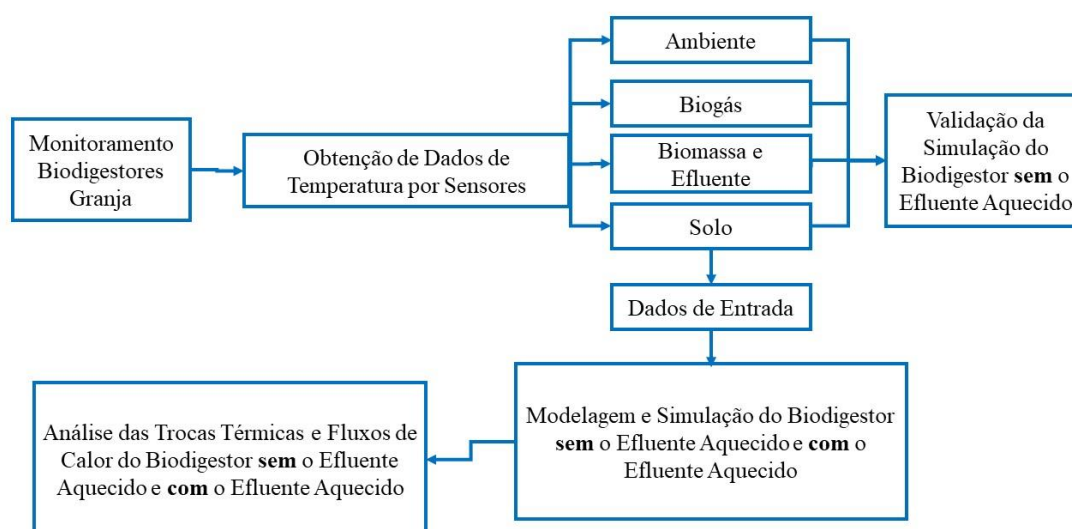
Monitoramento Biodigestores Granja

Obtenção de Dados de Temperatura por Sensores

Ambiente

Biogás

Biomassa e Efluente

Solo

Validação da Simulação do Biodigestor **sem** o Efluente Aquecido

Dados de Entrada

Modelagem e Simulação do Biodigestor **sem** o Efluente Aquecido e **com** o Efluente Aquecido

Análise das Trocas Térmicas e Fluxos de Calor do Biodigestor **sem** o Efluente Aquecido e **com** o Efluente Aquecido